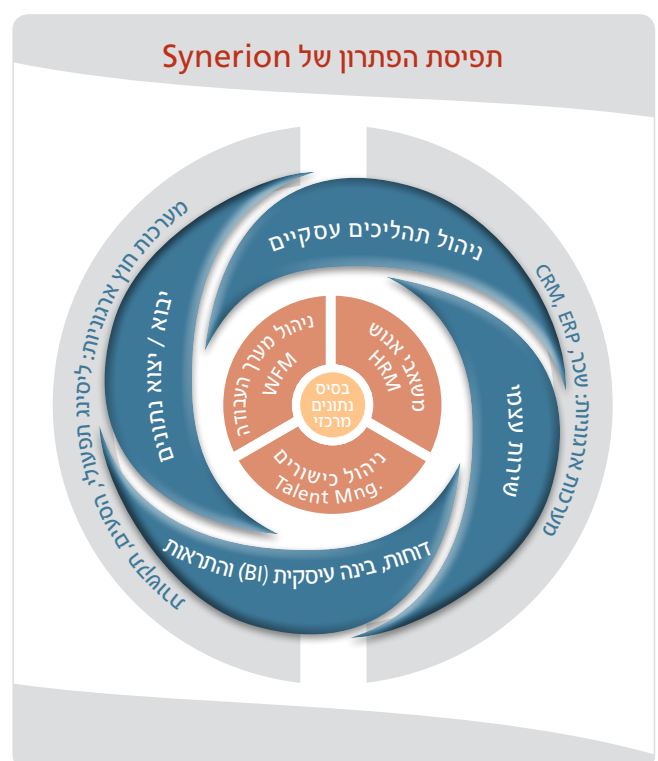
תפיסת הפתרון של Synerion

ניהול תהליכים עסקיים

שירות עצמי

דוחות, בינה עיסקית (BI) והתראות

יבוא / יצוא נתונים

משאבי אנוש HRM

ניהול מערך העבודה WFM

ניהול כישורים Talent Mng.

בסיס נתונים מרכזי

מערכות ארגוניות: שכר, CRM, ERP

מערכות חוץ ארגוניות: ליסינג, הפעלה, מרשמים